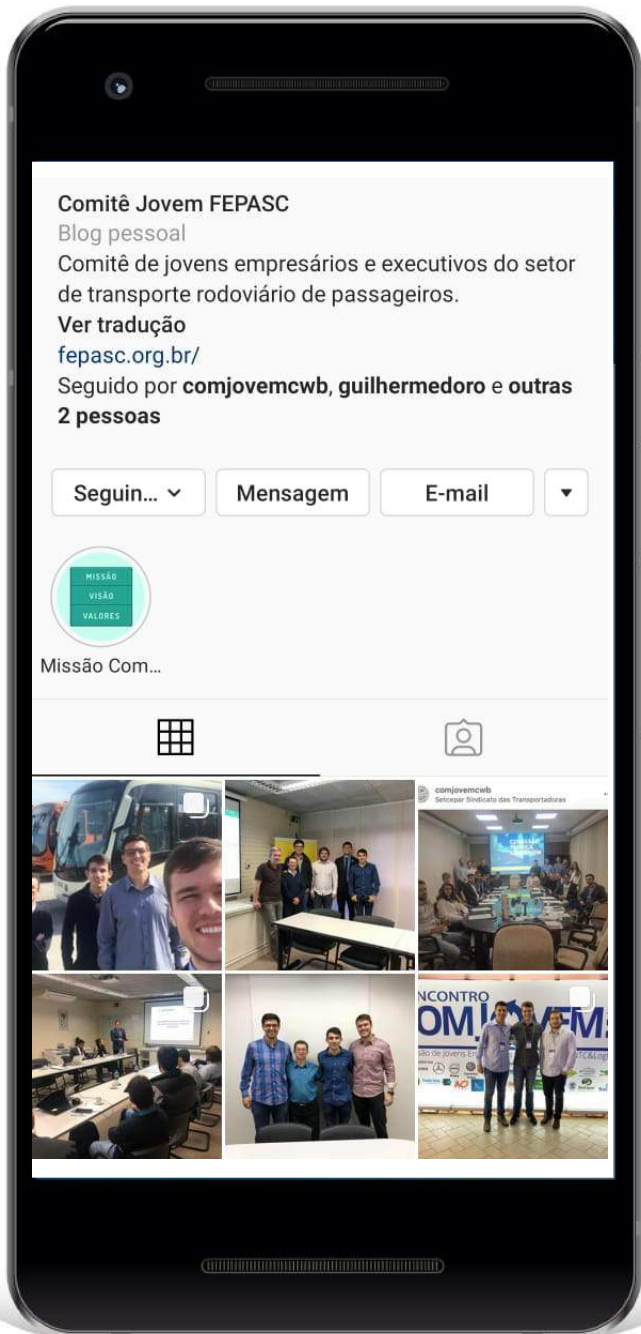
Comitê Jovem FEPASC
Blog pessoal
Comitê de jovens empresários e executivos do setor de transporte rodoviário de passageiros.
Ver tradução
fepasc.org.br/
Seguido por comjovemcwb, guilhermedoro e outras 2 pessoas

Seguin... Mensagem E-mail

MISSÃO
VISÃO
VALORES

Missão Com...

comjovemcwb
Setcepar Sindicato das Transportadoras

NCONTRO
OM JOVEM
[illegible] de jovens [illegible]